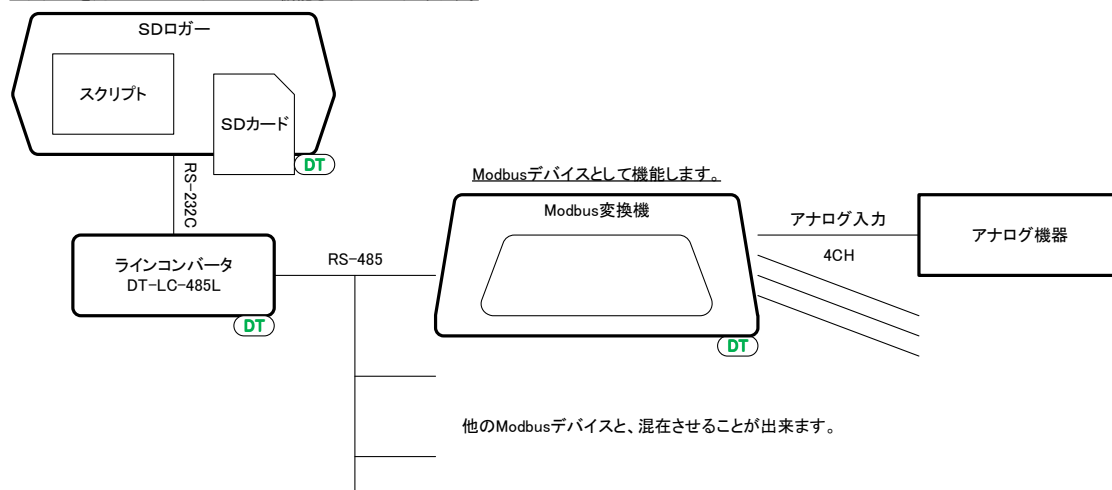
SDロガー

スクリプト

SDカード

DT

RS-232C

ラインコンバータ
DT-LC-485L

DT

RS-485

Modbusデバイスとして機能します。

Modbus変換機

DT

アナログ入力

4CH

アナログ機器

他のModbusデバイスと、混在させることが出来ます。